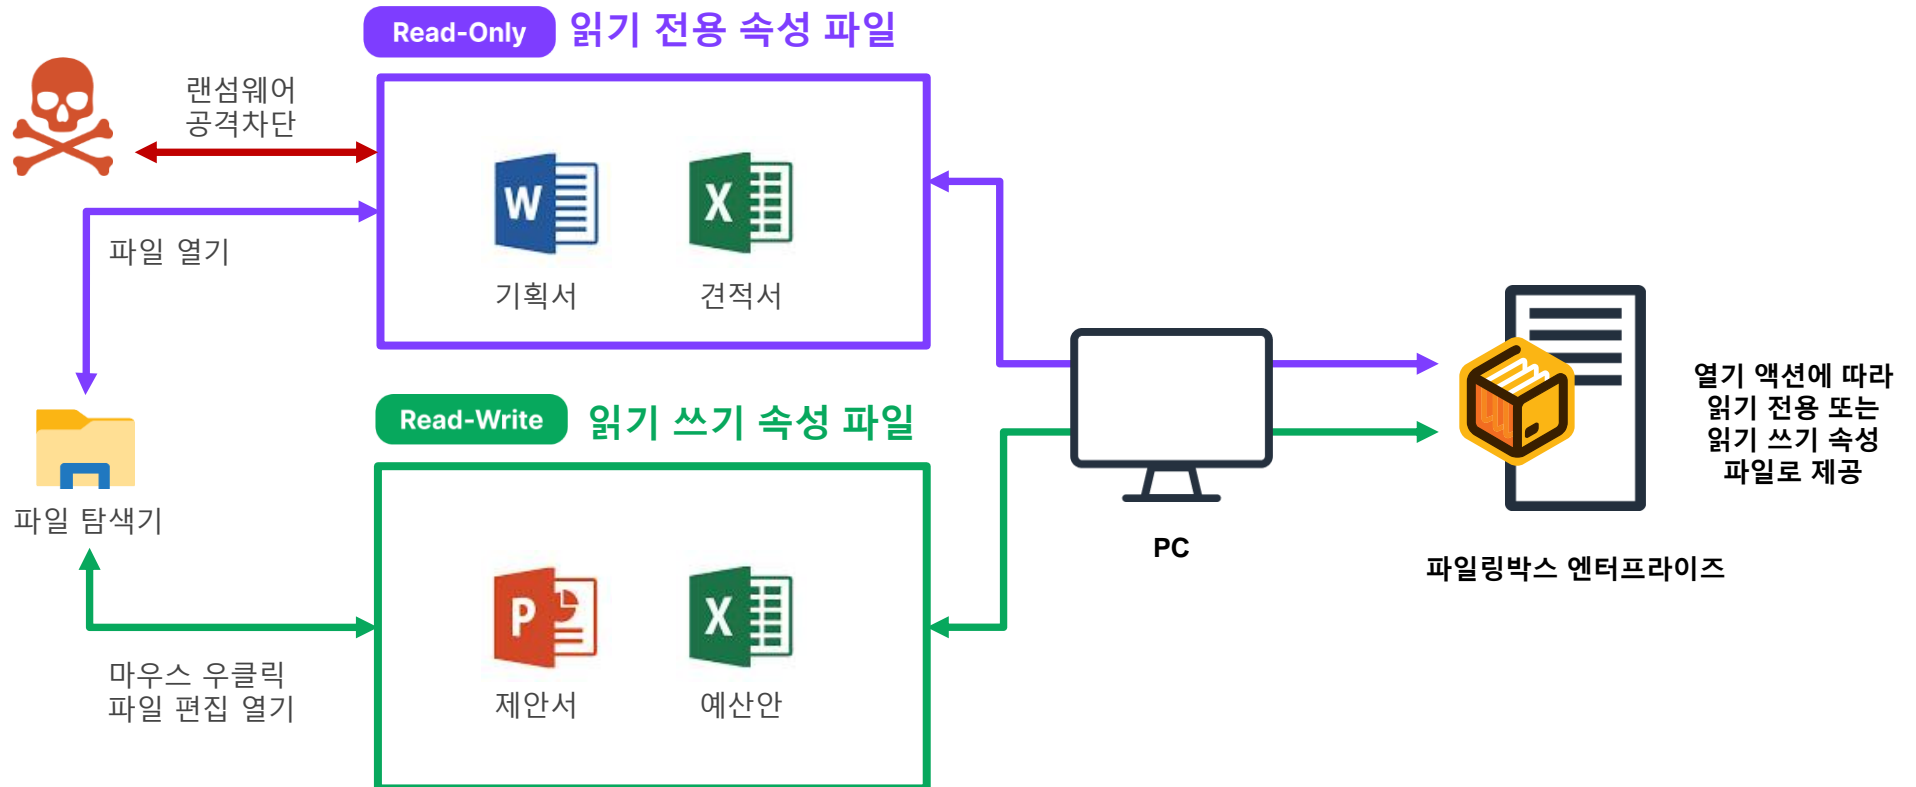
Read-Only 읽기 전용 속성 파일

랜섬웨어
공격차단

W

X

파일 열기

기획서

견적서

파일 탐색기

Read-Write 읽기 쓰기 속성 파일

P

X

마우스 우클릭
파일 편집 열기

제안서

예산안

PC

열기 액션에 따라
읽기 전용 또는
읽기 쓰기 속성
파일로 제공

파일링박스 엔터프라이즈